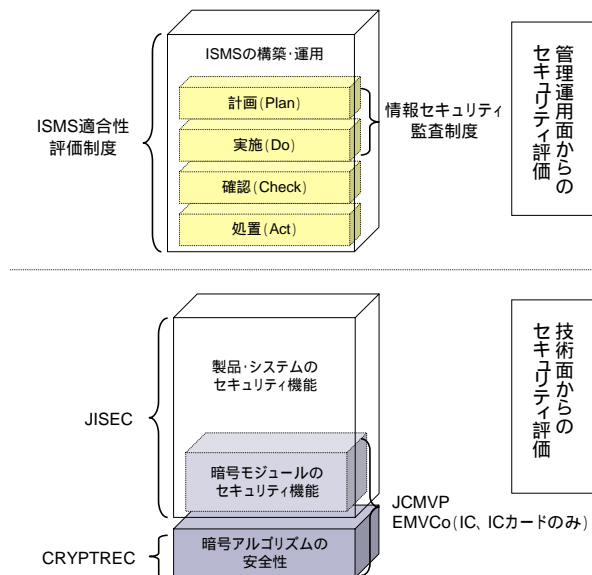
ISMSの構築･運用

計画(Plan)

実施(Do)

確認(Check)

処置(Act)

ISMS適合性評価制度

情報セキュリティ監査制度

管理運用面からのセキュリティ評価

製品･システムのセキュリティ機能

暗号モジュールのセキュリティ機能

暗号アルゴリズムの安全性

JISEC

CRYPTREC

JCMVP
EMVCo(IC、ICカードのみ)

技術面からのセキュリティ評価